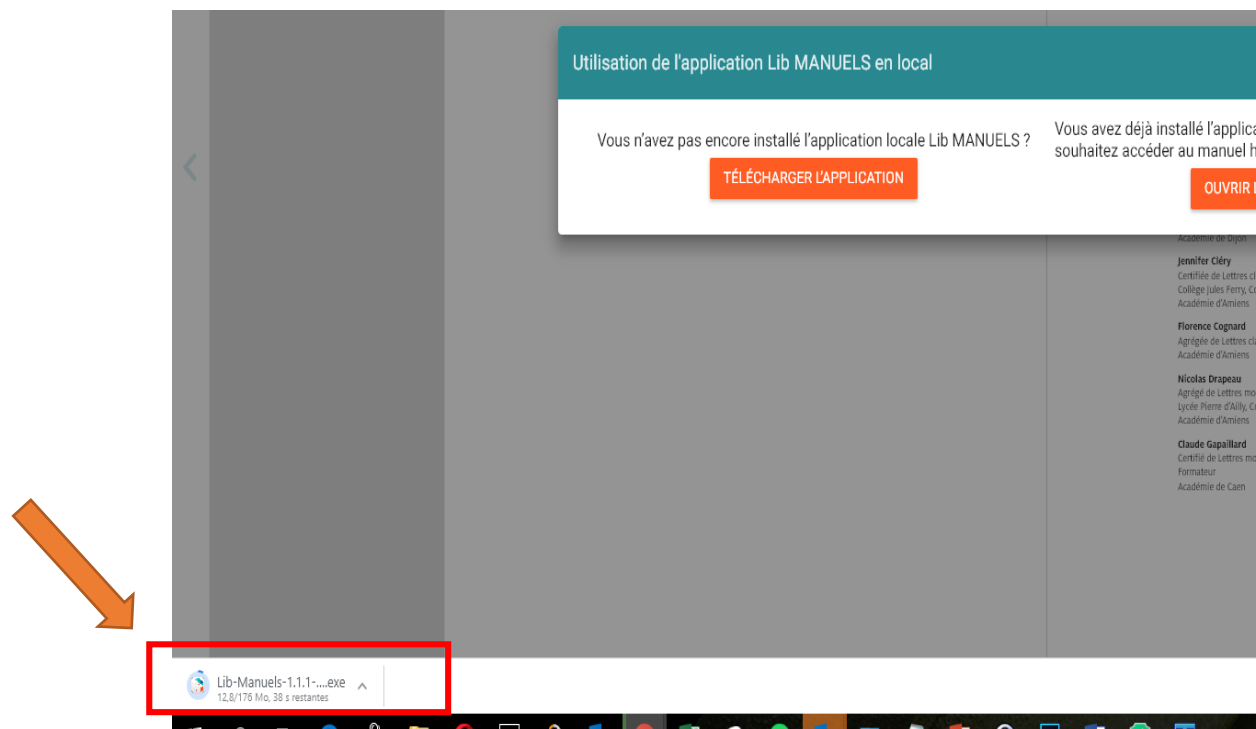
Utilisation de l'application Lib MANUELS en local

Vous n'avez pas encore installé l'application locale Lib MANUELS ?

TÉLÉCHARGER L'APPLICATION

Vous avez déjà installé l'applica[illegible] souhaitez accéder au manuel h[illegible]

OUVRIR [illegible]

Académie de Dijon

Jennifer Cléry
Certifiée de Lettres cl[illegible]
Collège Jules Ferry, C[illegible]
Académie d'Amiens

Florence Cognard
Agrégée de Lettres cl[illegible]
Académie d'Amiens

Nicolas Drapeau
Agrégé de Lettres mo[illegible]
Lycée Pierre d'Ailly, C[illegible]
Académie d'Amiens

Claude Gapaillard
Certifié de Lettres mo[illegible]
Formateur
Académie de Caen

Lib-Manuels-1.1.1-....exe
12,8/176 Mo, 38 s restantes